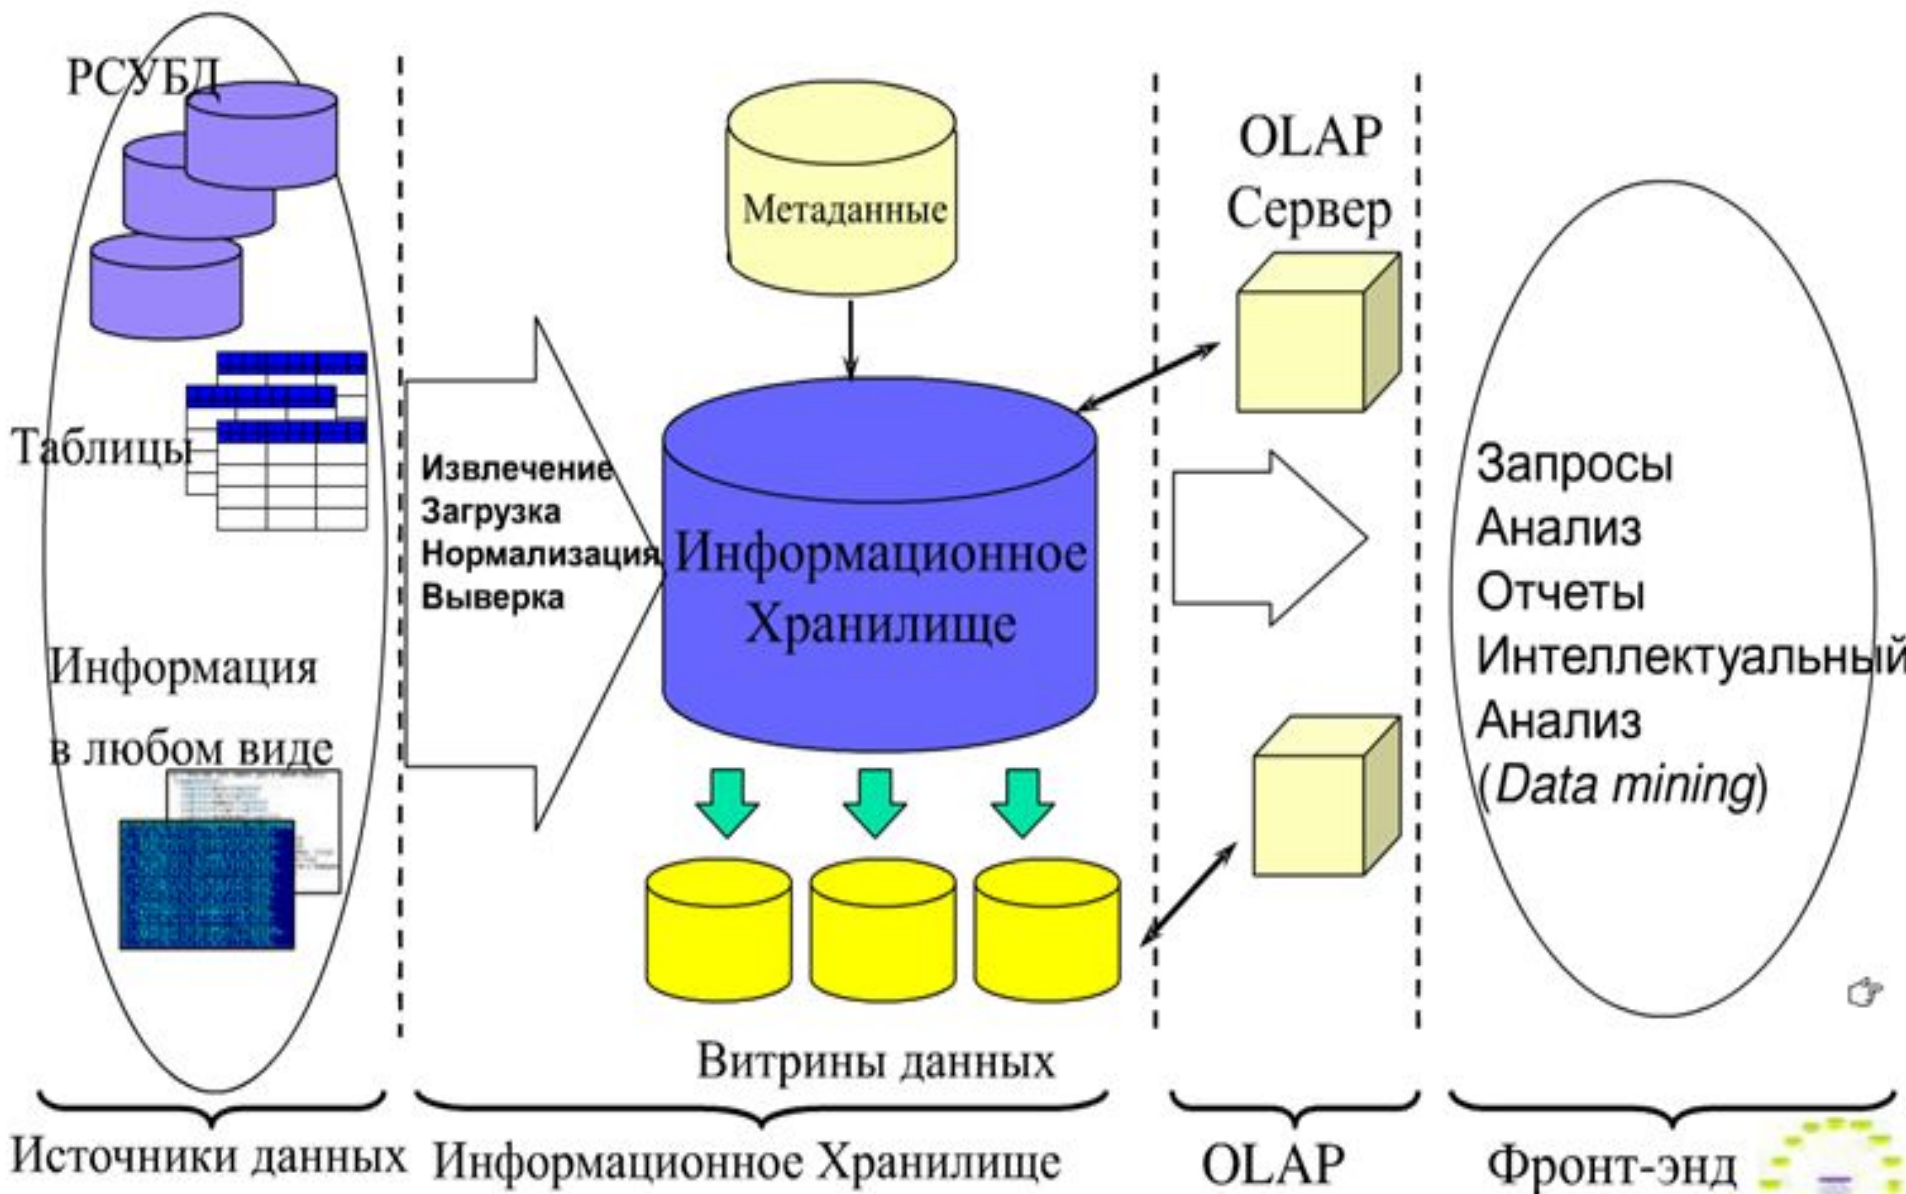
РСУБД

Таблицы

Информация в любом виде

Извлечение
Загрузка
Нормализация
Выверка

Метаданные

Информационное Хранилище

Витрины данных

OLAP Сервер

Запросы
Анализ
Отчеты
Интеллектуальный
Анализ
(*Data mining*)

Источники данных

Информационное Хранилище

OLAP

Фронт-энд